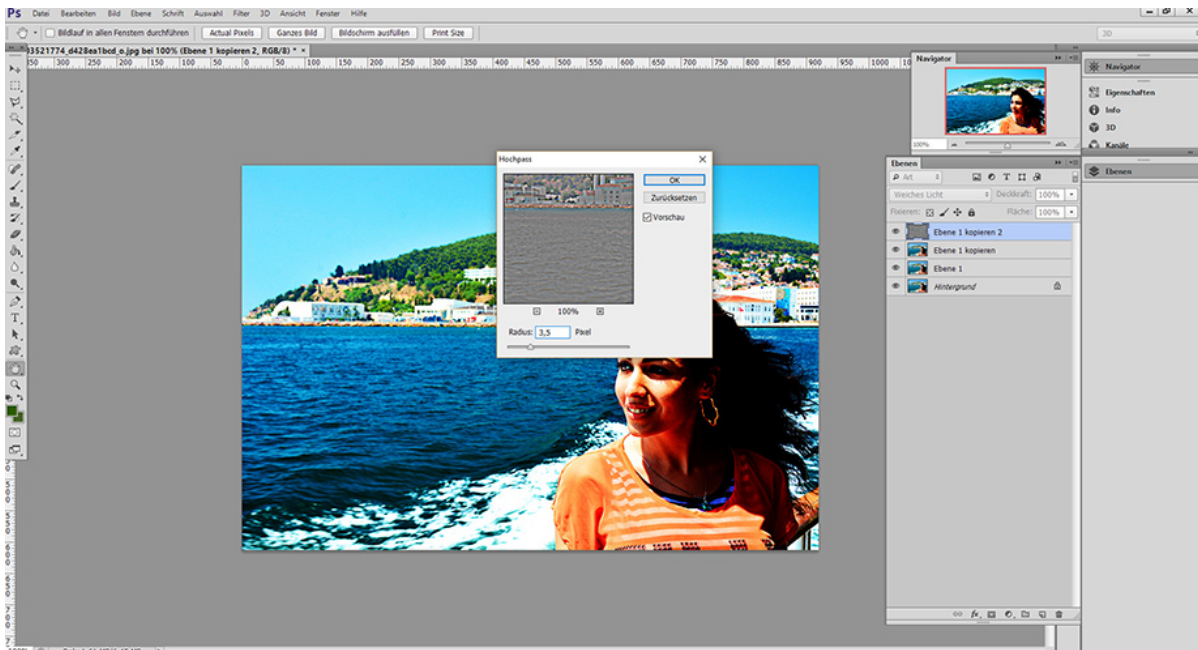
Ps Datei Bearbeiten Bild Ebene Schrift Auswahl Filter 3D Ansicht Fenster Hilfe

Bildlauf in allen Fenstern durchführen Actual Pixels Ganzes Bild Bildschirm ausfüllen Print Size

3D

3521774_d428ea1bcd_o.jpg bei 100% (Ebene 1 kopieren 2, RGB/8) * ×

350 300 250 200 150 100 50 0 50 100 150 200 250 300 350 400 450 500 550 600 650 700 750 800 850 900 950 1000 10

Navigator

100%

Navigator
Eigenschaften
Info
3D
Kanäle
Ebenen

Hochpass

OK
Zurücksetzen
Vorschau

100%

Radius: 3,5 Pixel

Ebenen

Art

Weiches Licht Deckkraft: 100%

Fixieren: Fläche: 100%

Ebene 1 kopieren 2
Ebene 1 kopieren
Ebene 1
Hintergrund